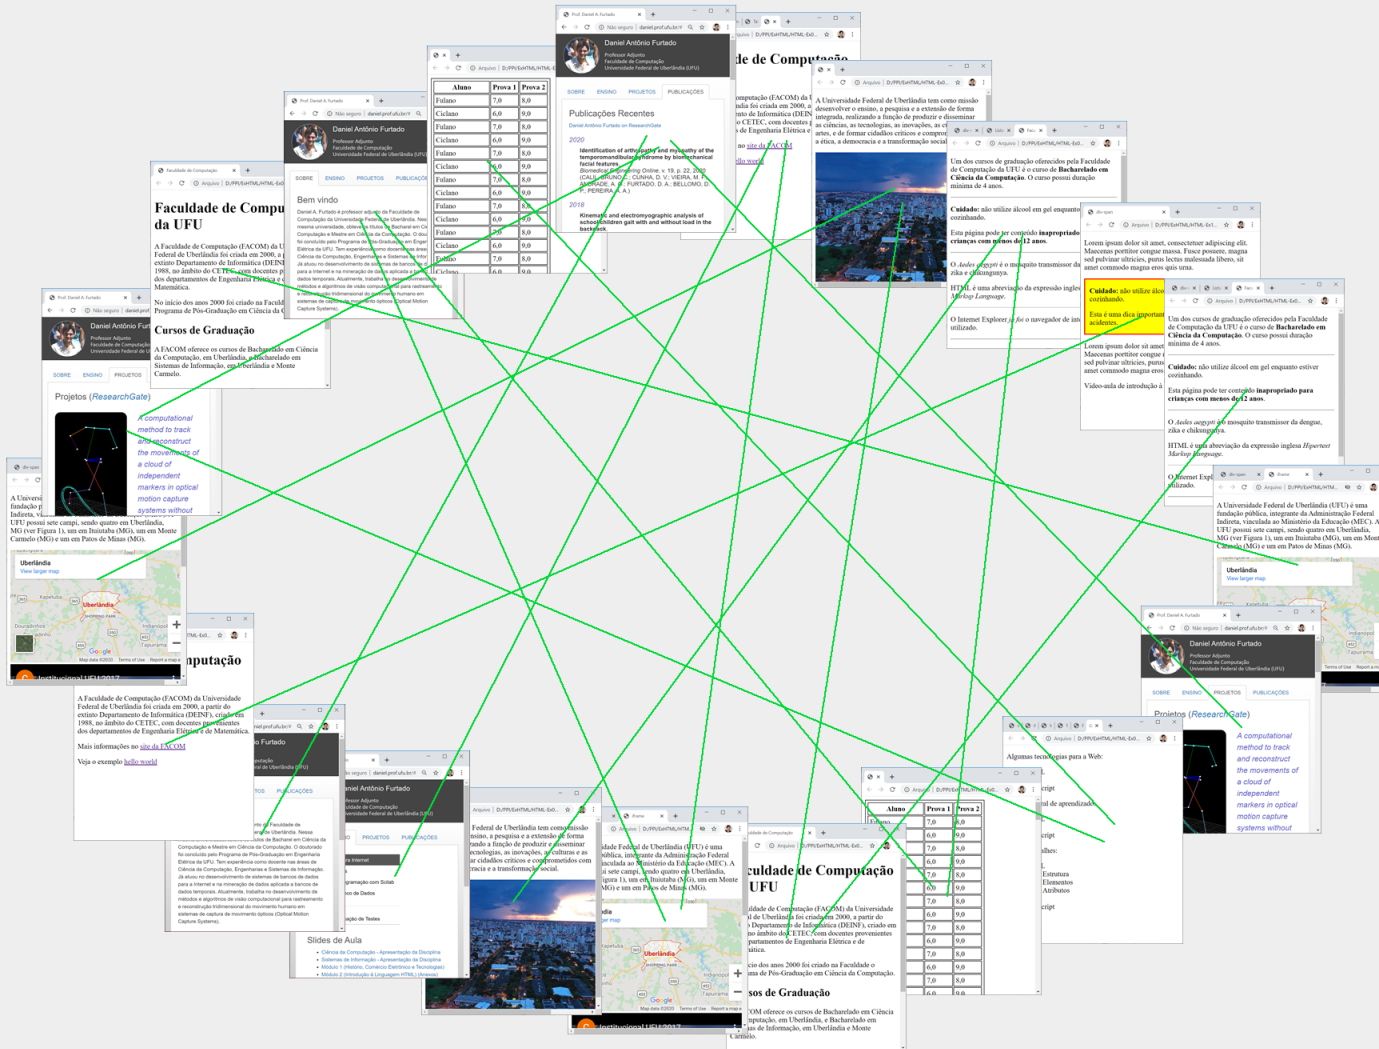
Faculdade de Computação da UFU

A Faculdade de Computação (FACOM) da Universidade Federal de Uberlândia foi criada em 2000, a partir do extinto Departamento de Informática (DEINF), criado em 1988, no âmbito do CETEC, com docentes provenientes dos departamentos de Engenharia Elétrica e de Matemática.

No início dos anos 2000 foi criado na Faculdade o Programa de Pós-Graduação em Ciência da Computação.

Cursos de Graduação

A FACOM oferece os cursos de Bacharelado em Ciência da Computação, em Uberlândia, e Bacharelado em Sistemas de Informação, em Uberlândia e Monte Carmelo.

Daniel Antônio Furtado
Professor Adjunto
Faculdade de Computação
Universidade Federal de Uberlândia (UFU)

SOBRE ENSINO PROJETOS PUBLICAÇÕES

Bem vindo

Projetos (ResearchGate)

A computational method to track and reconstruct the movements of a cloud of independent markers in optical motion capture systems without

| Aluno | Prova 1 | Prova 2 |
|---|---|---|
| Fulano | 7,0 | 8,0 |
| Fulano | 6,0 | 9,0 |
| Fulano | 7,0 | 8,0 |
| Ciclano | 6,0 | 9,0 |
| Fulano | 7,0 | 8,0 |
| Ciclano | 6,0 | 9,0 |
| Fulano | 7,0 | 8,0 |
| Ciclano | 6,0 | 9,0 |
| Fulano | 7,0 | 8,0 |
| Ciclano | 6,0 | 9,0 |
| Fulano | 7,0 | 8,0 |
| Ciclano | 6,0 | 9,0 |
| Fulano | 7,0 | 8,0 |

Publicações Recentes

Daniel Antônio Furtado on ResearchGate

2020

Identification of arthropathy and myopathy of the temporomandibular syndrome by biomechanical facial features

Biomedical Engineering Online. v. 19, p. 22, 2020

2018

Kinematic and electromyographic analysis of schoolchildren gait with and without load in the backpack

A Universidade Federal de Uberlândia tem como missão desenvolver o ensino, a pesquisa e a extensão de forma integrada, realizando a função de produzir e disseminar ciências, tecnologias, as inovações, as culturas e as artes, e de formar cidadãos críticos e comprometidos com a ética, a democracia e a transformação social.

Um dos cursos de graduação oferecidos pela Faculdade de Computação da UFU é o curso de Bacharelado em Ciência da Computação. O curso possui duração mínima de 4 anos.

Cuidado: não utilize álcool em gel enquanto estiver cozinhando.

Esta página pode ter conteúdo inapropriado para crianças com menos de 12 anos.

O Aedes aegypti é o mosquito transmissor da dengue, zika e chikungunya.

HTML é uma abreviação da expressão inglesa Hypertext Markup Language.

O Internet Explorer já foi o navegador de internet mais utilizado.

Lorem ipsum dolor sit amet, consectetur adipiscing elit. Maecenas porttitor congue massa. Fusce posuere, magna sed pulvinar ultricies, purus lectus malesuada libero, sit amet commodo magna eros quis urna.

Esta é uma dica importante para acidentes.

Vídeo-aula de introdução à

A Universidade Federal de Uberlândia (UFU) é uma fundação pública, integrante da Administração Federal Indireta, vinculada ao Ministério da Educação (MEC). A UFU possui sete campi, sendo quatro em Uberlândia, MG (ver Figura 1), um em Ituiutaba (MG), um em Monte Carmelo (MG) e um em Patos de Minas (MG).

Uberlândia
View larger map

Mais informações no site da FACOM

Veja o exemplo hello world

Algumas tecnologias para a Web:

Slides de Aula

Institucional UFU 2017